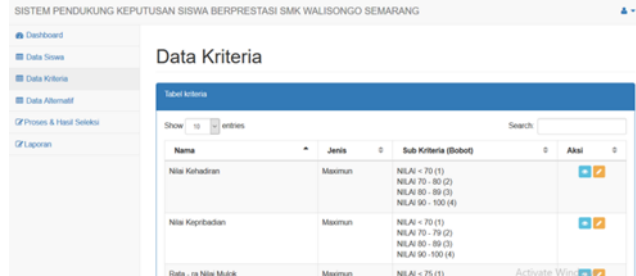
SISTEM PENDUKUNG KEPUTUSAN SISWA BERPRESTASI SMK WALISONGO SEMARANG

Dashboard
Data Siswa
Data Kriteria
Data Alternatif
Proses & Hasil Seleksi
Laporan

Data Kriteria

Tabel kriteria

Show 10 entries

Search:

| Nama | Jenis | Sub Kriteria (Bobot) | Aksi |
|---|---|---|---|
| Nilai Kehadiran | Maximun | NILAI < 70 (1) NILAI 70 - 80 (2) NILAI 80 - 89 (3) NILAI 90 - 100 (4) | |
| Nilai Kepribadian | Maximun | NILAI < 70 (1) NILAI 70 - 79 (2) NILAI 80 - 89 (3) NILAI 90 -100 (4) | |
| Rata - ra Nilai Mulok | Maximun | NILAI < 75 (1) | |

Activate Wind